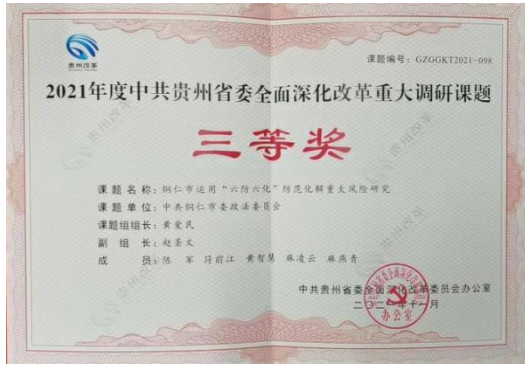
贵州改革

课题编号：GZGGKT2021-098

2021年度中共贵州省委全面深化改革重大调研课题

三等奖

课题名称：铜仁市运用“六防六化”防范化解重大风险研究

课题单位：中共铜仁市委政法委员会

课题组组长：黄爱民

副组长：赵圣文

成员：陈军 吕前江 黄智慧 麻凌云 麻燕青

中共贵州省委全面深化改革委员会办公室

二〇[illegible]年十一月

办公室